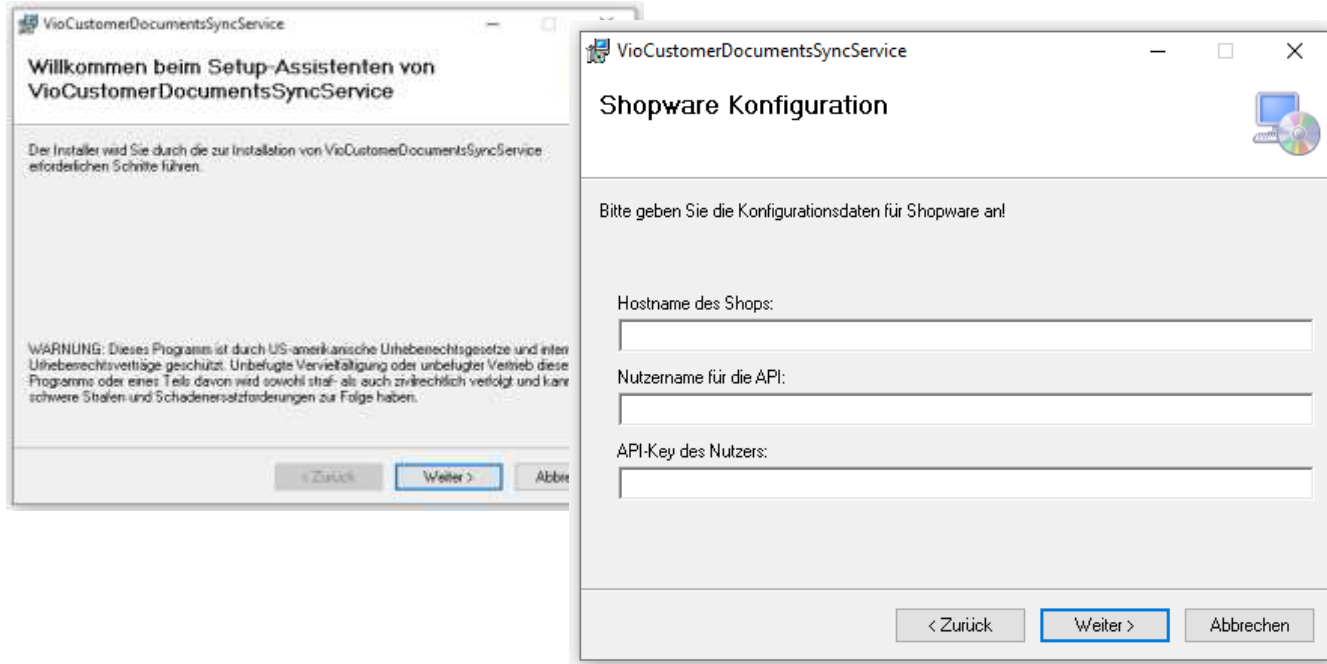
VioCustomerDocumentsSyncService

Willkommen beim Setup-Assistenten von VioCustomerDocumentsSyncService

Der Installer wird Sie durch die zur Installation von VioCustomerDocumentsSyncService erforderlichen Schritte führen.

WARNUNG: Dieses Programm ist durch US-amerikanische Urheberrechtsgesetze und inter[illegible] Urheberrechtsverträge geschützt. Unbefugte Vervielfältigung oder unbefugter Vertrieb diese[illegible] Programms oder eines Teils davon wird sowohl straf- als auch zivilrechtlich verfolgt und kann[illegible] schwere Strafen und Schadenersatzforderungen zur Folge haben.

< Zurück  Weiter >  Abbre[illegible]

VioCustomerDocumentsSyncService

Shopware Konfiguration

Bitte geben Sie die Konfigurationsdaten für Shopware an!

Hostname des Shops:

Nutzername für die API:

API-Key des Nutzers:

< Zurück  Weiter >  Abbrechen